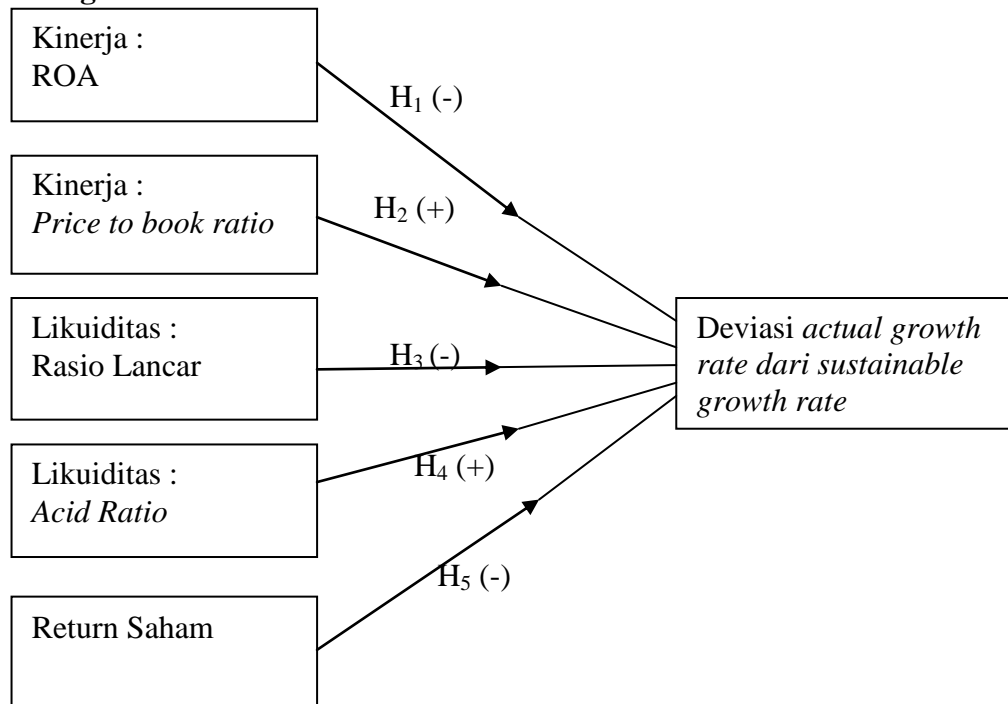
Kinerja :
ROA

$H_1$ (-)

Kinerja :
*Price to book ratio*

$H_2$ (+)

Likuiditas :
Rasio Lancar

$H_3$ (-)

Likuiditas :
*Acid Ratio*

$H_4$ (+)

Return Saham

$H_5$ (-)

Deviasi *actual growth rate dari sustainable growth rate*